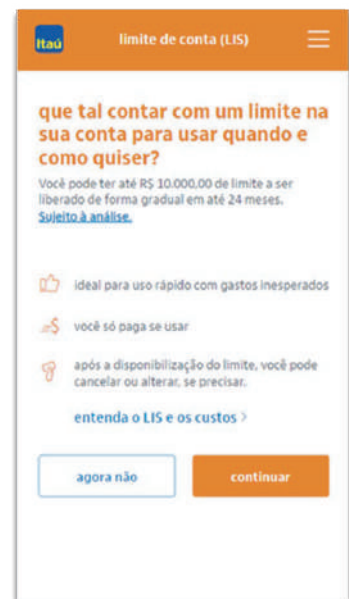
Itaú

limite de conta (LIS)

que tal contar com um limite na sua conta para usar quando e como quiser?

Você pode ter até R$ 10.000,00 de limite a ser liberado de forma gradual em até 24 meses. Sujeito à análise.

ideal para uso rápido com gastos inesperados

você só paga se usar

após a disponibilização do limite, você pode cancelar ou alterar, se precisar.

entenda o LIS e os custos >

agora não

continuar